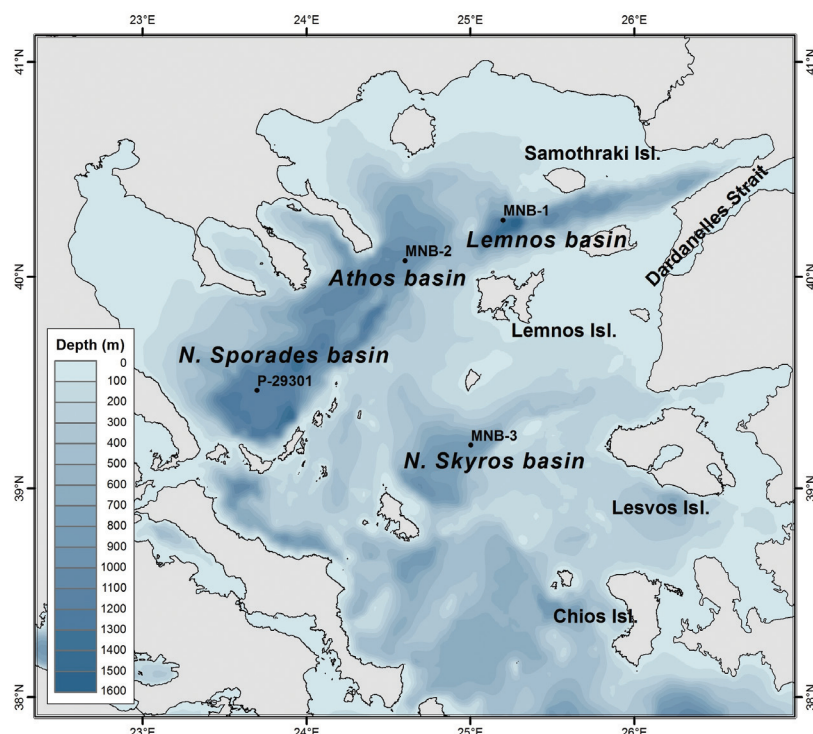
23°E 24°E 25°E 26°E

41°N 41°N

Samothraki Isl.

MNB-1

Dardanelles Strait

MNB-2

Lemnos basin

40°N 40°N

Athos basin

Lemnos Isl.

N. Sporades basin

P-29301

MNB-3

N. Skyros basin

39°N 39°N

Lesvos Isl.

Chios Isl.

38°N 38°N

23°E 24°E 25°E 26°E

| Depth (m) |
|---|
| 0 |
| 100 |
| 200 |
| 300 |
| 400 |
| 500 |
| 600 |
| 700 |
| 800 |
| 900 |
| 1000 |
| 1100 |
| 1200 |
| 1300 |
| 1400 |
| 1500 |
| 1600 |